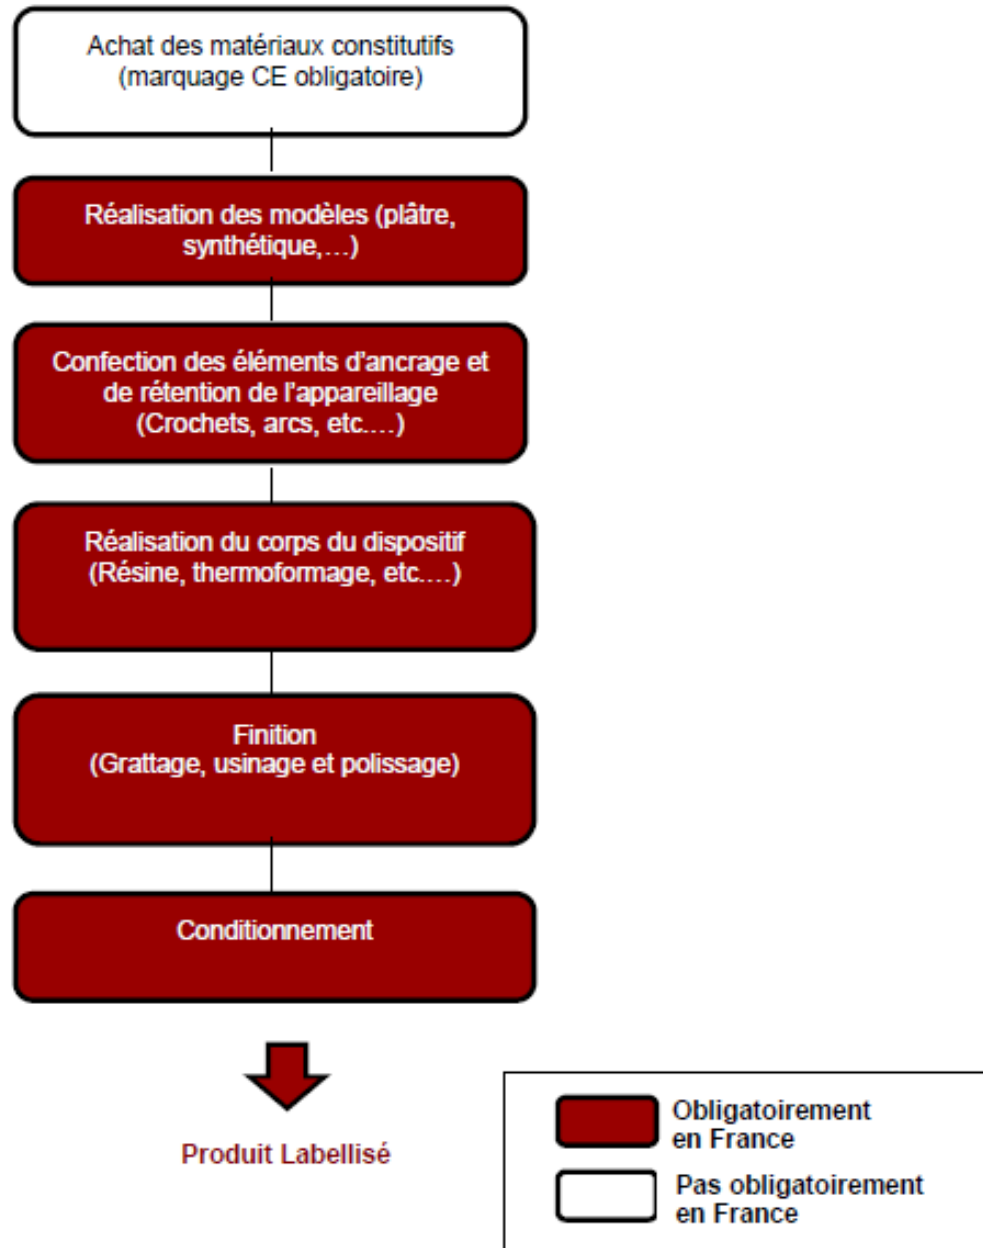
Achat des matériaux constitutifs (marquage CE obligatoire)

Réalisation des modèles (plâtre, synthétique,…)

Confection des éléments d'ancrage et de rétention de l'appareillage (Crochets, arcs, etc.…)

Réalisation du corps du dispositif (Résine, thermoformage, etc.…)

Finition (Grattage, usinage et polissage)

Conditionnement

Produit Labellisé

Obligatoirement en France

Pas obligatoirement en France